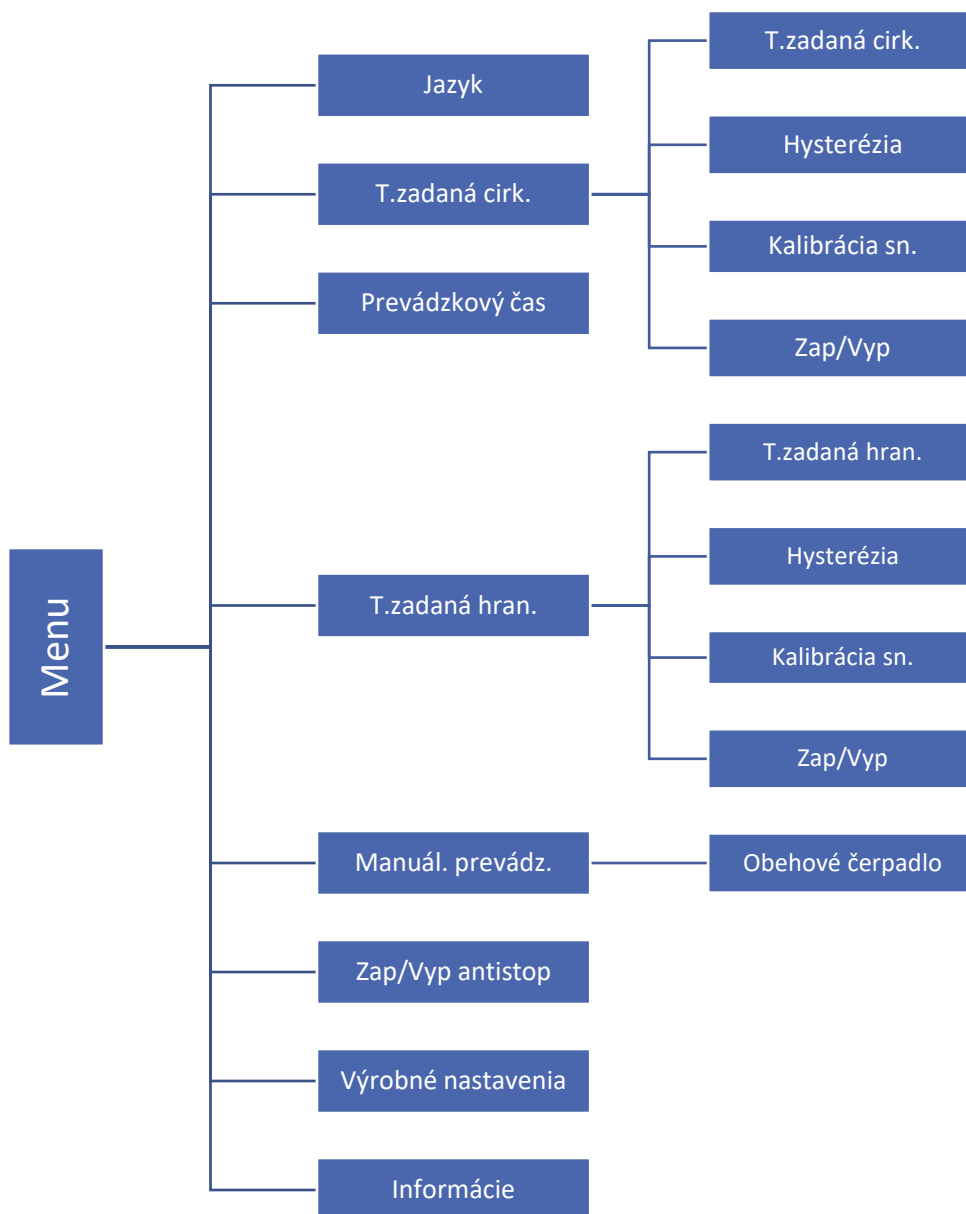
Menu

Jazyk

T.zadaná cirk.

T.zadaná cirk.

Hysterézia

Kalibrácia sn.

Zap/Vyp

Prevádzkový čas

T.zadaná hran.

T.zadaná hran.

Hysterézia

Kalibrácia sn.

Zap/Vyp

Manuál. prevádz.

Obehové čerpadlo

Zap/Vyp antistop

Výrobné nastavenia

Informácie